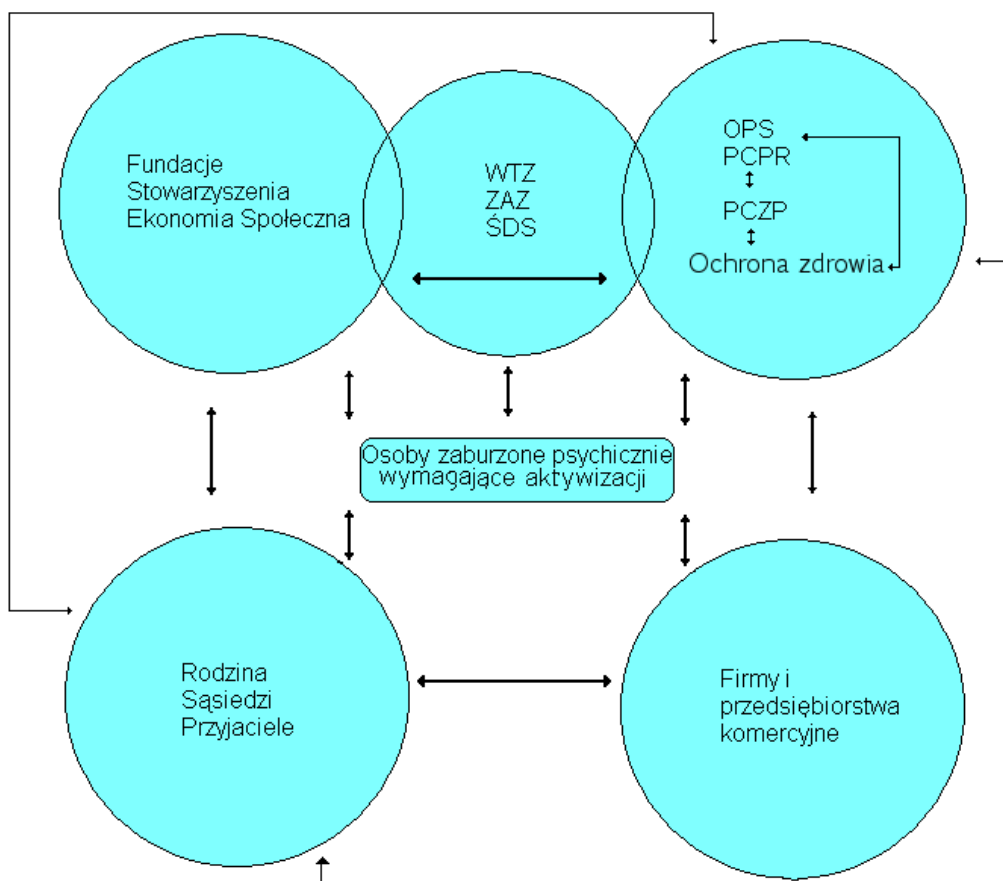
Fundacje
Stowarzyszenia
Ekonomia Społeczna

WTZ
ZAZ
ŚDS

OPS
PCPR
PCZP
Ochrona zdrowia

Osoby zaburzone psychicznie wymagające aktywizacji

Rodzina
Sąsiedzi
Przyjaciele

Firmy i
przedsiębiorstwa
komercyjne